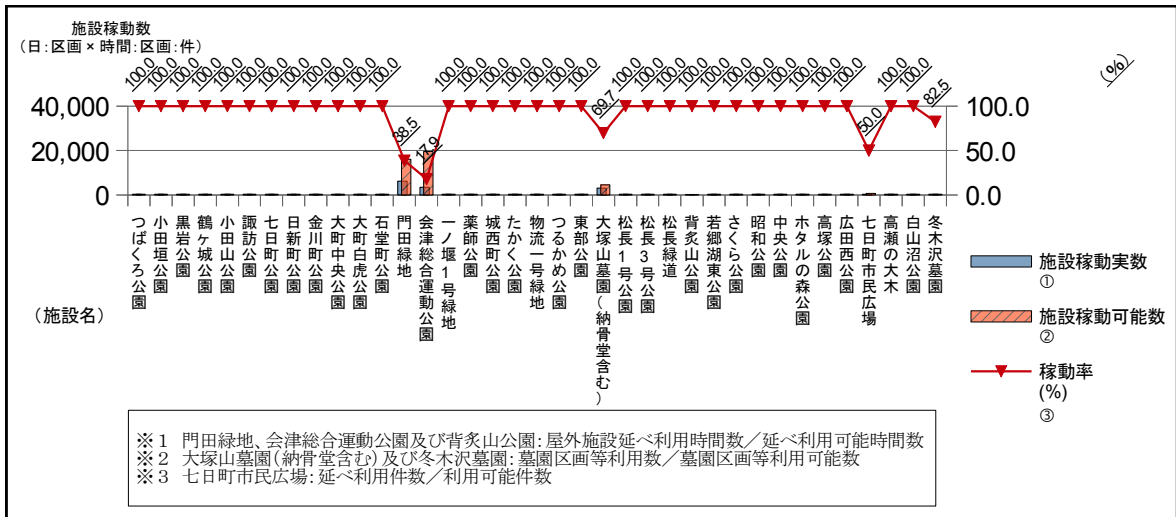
施設稼動数
（日：区画 × 時間：区画：件）

（%）

100.0 100.0 100.0 100.0 100.0 100.0 100.0 100.0 100.0 100.0 100.0 38.5 17.9 100.0 100.0 100.0 100.0 100.0 100.0 100.0 69.7 100.0 100.0 100.0 100.0 100.0 100.0 100.0 100.0 100.0 100.0 50.0 100.0 100.0 82.5

40,000
20,000
0

100.0
50.0
0.0

つばくろ公園
小田垣公園
黒岩公園
鶴ヶ城公園
小田山公園
諏訪公園
七日町公園
日新町公園
金川町公園
大町中央公園
大町白虎公園
石堂町公園
門田緑地
会津総合運動公園
一ノ堰1号緑地
薬師公園
城西町公園
たかく公園
物流一号緑地
つるかめ公園
東部公園
大塚山墓園（納骨堂含む）
松長1号公園
松長3号公園
松長緑道
背炙山公園
若郷湖東公園
さくら公園
昭和公園
中央公園
ホタルの森公園
高塚公園
広田西公園
七日町市民広場
高瀬の大木
白山沼公園
冬木沢墓園

（施設名）

施設稼動実数
①
施設稼動可能数
②
稼動率
(%)
③

※1 門田緑地、会津総合運動公園及び背炙山公園：屋外施設延べ利用時間数／延べ利用可能時間数
※2 大塚山墓園（納骨堂含む）及び冬木沢墓園：墓園区画等利用数／墓園区画等利用可能数
※3 七日町市民広場：延べ利用件数／利用可能件数